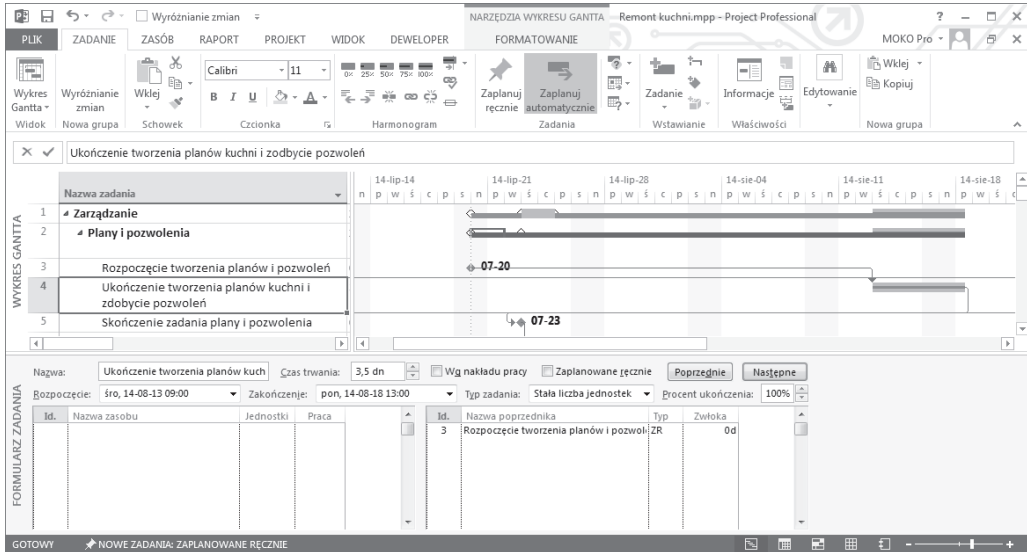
Wyróżnianie zmian

NARZĘDZIA WYKRESU GANTTA Remont kuchni.mpp - Project Professional

PLIK ZADANIE ZASÓB RAPORT PROJEKT WIDOK DEWELOPER FORMATOWANIE MOKO Pro

Wykres Gantta | Wyróżnianie zmian | Wklej | Calibri | 11 | B I U | 0% 25% 50% 75% 100% | Zaplanuj ręcznie | Zaplanuj automatycznie | Zadanie | Informacje | Edytowanie | Wklej | Kopiuj

Widok | Nowa grupa | Schowek | Czcionka | Harmonogram | Zadania | Wstawianie | Właściwości | Nowa grupa

Ukończenie tworzenia planów kuchni i zdobycie pozwoleń

14-lip-14 | 14-lip-21 | 14-lip-28 | 14-sie-04 | 14-sie-11 | 14-sie-18

n p w ś c p s n p w ś c p s n p w ś c p s n p w ś c p s n p w ś c p s n p w ś c

WYKRES GANTTA

| | Nazwa zadania |
|---|---|
| 1 | Zarządzanie |
| 2 | Plany i pozwolenia |
| 3 | Rozpoczęcie tworzenia planów i pozwoleń |
| 4 | Ukończenie tworzenia planów kuchni i zdobycie pozwoleń |
| 5 | Skończenie zadania plany i pozwolenia |

07-20

07-23

FORMULARZ ZADANIA

Nazwa: Ukończenie tworzenia planów kuch Czas trwania: 3,5 dn Wg nakładu pracy Zaplanowane ręcznie Poprzednie Następne

Rozpoczęcie: śro, 14-08-13 09:00 Zakończenie: pon, 14-08-18 13:00 Typ zadania: Stała liczba jednostek Procent ukończenia: 100%

| Id. | Nazwa zasobu | Jednostki | Praca |
|---|---|---|---|

| Id. | Nazwa poprzednika | Typ | Zwłoka |
|---|---|---|---|
| 3 | Rozpoczęcie tworzenia planów i pozwol | ZR | 0d |

GOTOWY NOWE ZADANIA: ZAPLANOWANE RĘCZNIE